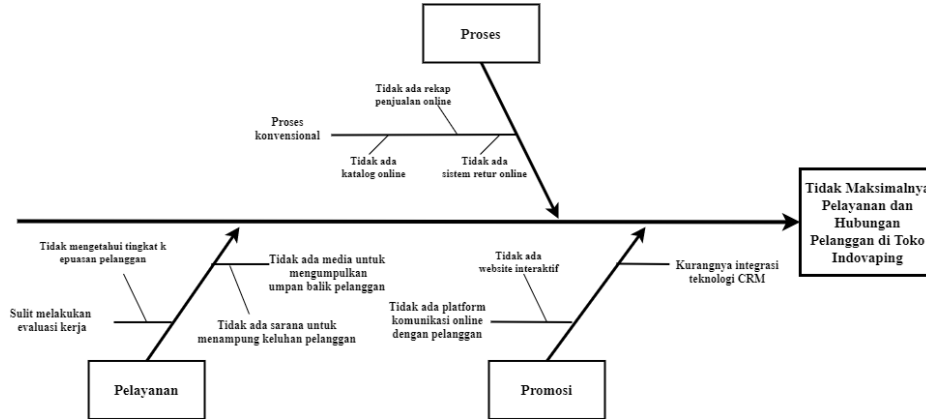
Proses

Tidak ada rekap penjualan online

Proses konvensional

Tidak ada katalog online

Tidak ada sistem retur online

Tidak Maksimalnya Pelayanan dan Hubungan Pelanggan di Toko Indovaping

Tidak mengetahui tingkat k epuasan pelanggan

Tidak ada media untuk mengumpulkan umpan balik pelanggan

Sulit melakukan evaluasi kerja

Tidak ada sarana untuk menampung keluhan pelanggan

Tidak ada website interaktif

Kurangnya integrasi teknologi CRM

Tidak ada platform komunikasi online dengan pelanggan

Pelayanan

Promosi